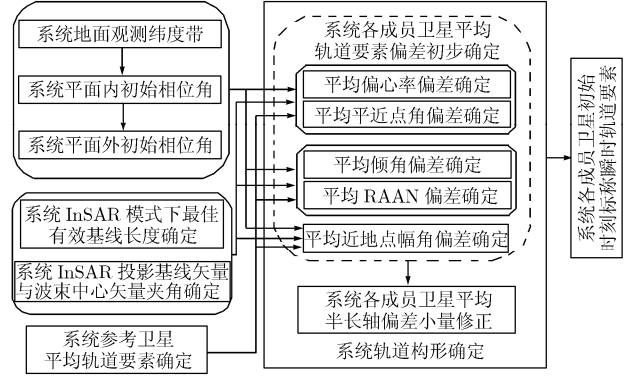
系统地面观测纬度带

系统平面内初始相位角

系统平面外初始相位角

系统 InSAR 模式下最佳有效基线长度确定

系统 InSAR 投影基线矢量与波束中心矢量夹角确定

系统参考卫星平均轨道要素确定

系统各成员卫星平均轨道要素偏差初步确定

平均偏心率偏差确定

平均平近点角偏差确定

平均倾角偏差确定

平均 RAAN 偏差确定

平均近地点幅角偏差确定

系统各成员卫星平均半长轴偏差小量修正

系统轨道构形确定

系统各成员卫星初始时刻标称瞬时轨道要素